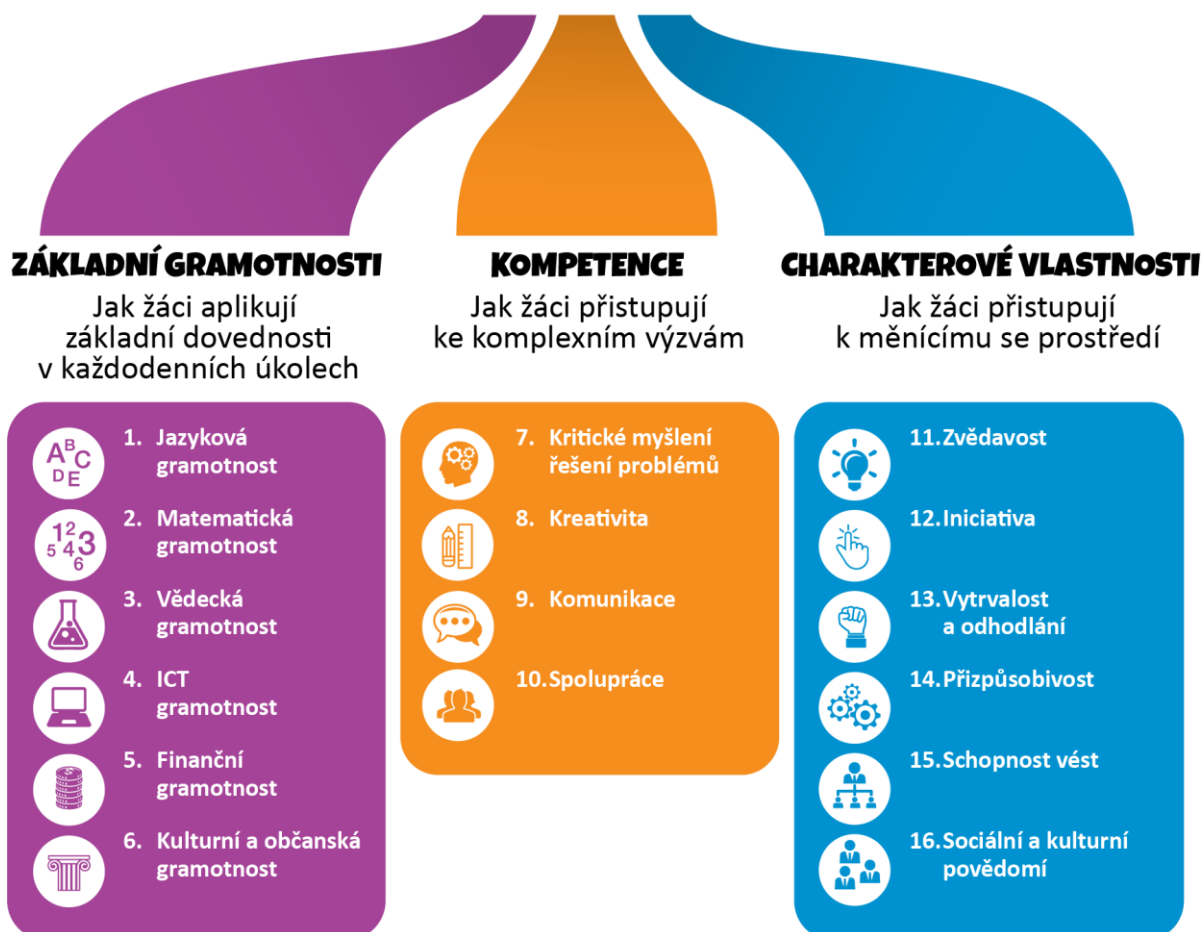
ZÁKLADNÍ GRAMOTNOSTI
Jak žáci aplikují základní dovednosti v každodenních úkolech

KOMPETENCE
Jak žáci přistupují ke komplexním výzvám

CHARAKTEROVÉ VLASTNOSTI
Jak žáci přistupují k měnícímu se prostředí

ABCDE
1. Jazyková gramotnost
123456
2. Matematická gramotnost
3. Vědecká gramotnost
4. ICT gramotnost
5. Finanční gramotnost
6. Kulturní a občanská gramotnost

7. Kritické myšlení řešení problémů
8. Kreativita
9. Komunikace
10. Spolupráce

11. Zvědavost
12. Iniciativa
13. Vytrvalost a odhodlání
14. Přizpůsobivost
15. Schopnost vést
16. Sociální a kulturní povědomí